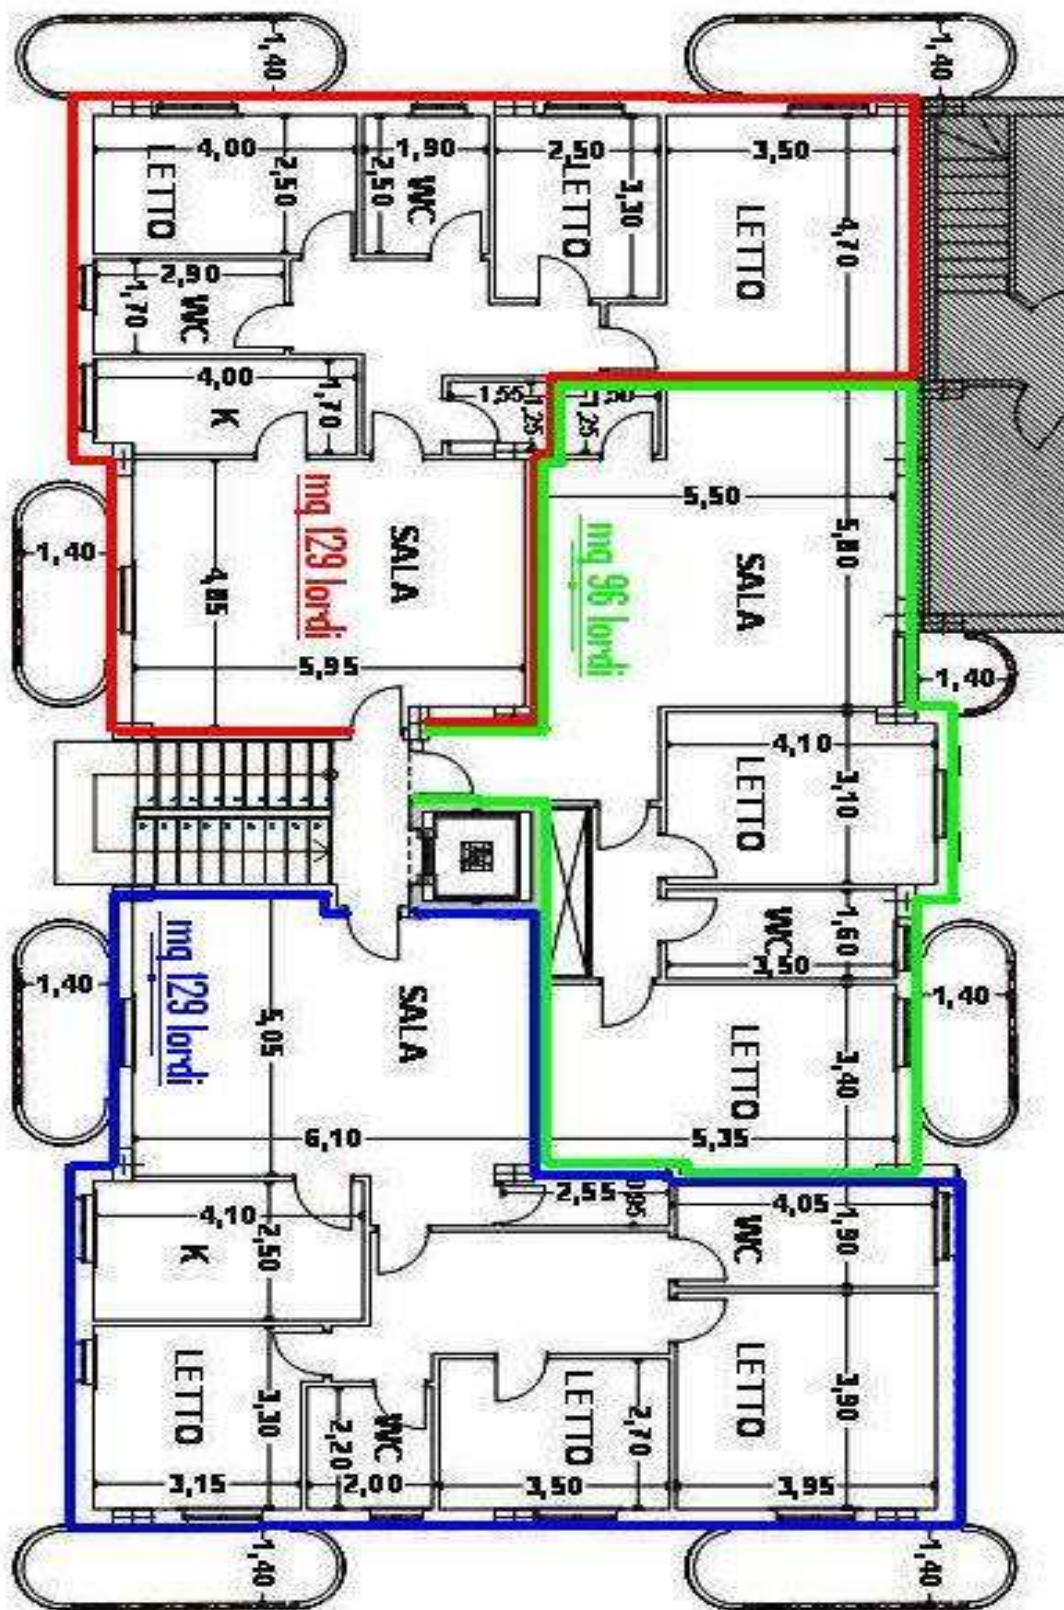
1,40
1,40
4,00
2,50
LETTO
1,90
2,50
WC
2,50
LETTO
3,30
3,50
LETTO
4,70
2,90
1,70
WC
4,00
K
1,70
1,55
1,25
1,50
1,25
mq 129 lordi
SALA
4,85
5,95
1,40
5,50
mq 96 lordi
SALA
5,80
1,40
4,10
LETTO
3,10
WC
1,60
3,50
1,40
mq 129 lordi
SALA
5,05
6,10
1,40
LETTO
3,40
5,35
2,55
0,95
4,05
WC
1,90
4,10
K
2,50
LETTO
3,30
WC
2,20
2,00
LETTO
2,70
3,50
LETTO
3,90
3,15
3,95
1,40
1,40